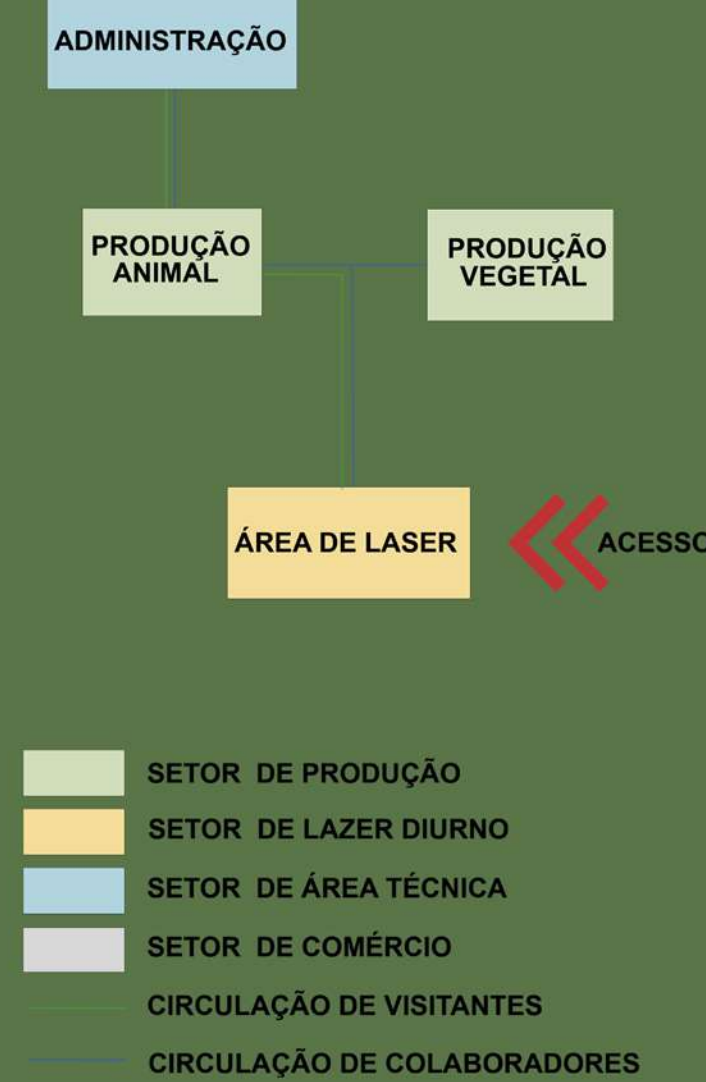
ADMINISTRAÇÃO

PRODUÇÃO ANIMAL

PRODUÇÃO VEGETAL

ÁREA DE LASER

ACESSO

SETOR DE PRODUÇÃO
SETOR DE LAZER DIURNO
SETOR DE ÁREA TÉCNICA
SETOR DE COMÉRCIO
CIRCULAÇÃO DE VISITANTES
CIRCULAÇÃO DE COLABORADORES